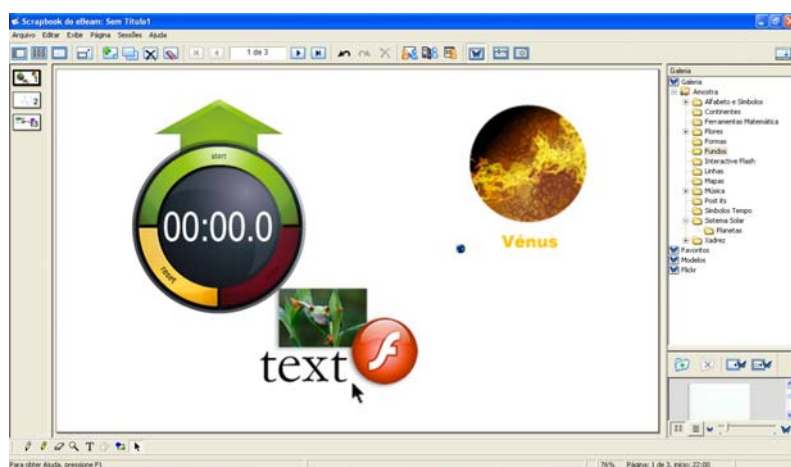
Scrapbook do eBeam: Sem Título1

Arquivo Editar Exibir Página Sessões Ajuda

1 de 3

2

start

00:00.0

reset

Vénus

text

Galeria
Galeria
Amostra
Alfabeto e Símbolos
Continentes
Ferramentas Matemática
Flores
Formas
Fundos
Interactive Flash
Linhas
Mapas
Música
Post its
Símbolos Tempo
Sistema Solar
Planetas
Xadrez
Favoritos
Modelos
Flickr

Para obter Ajuda, pressione F1

76% Página: 1 de 3, início: 22:00